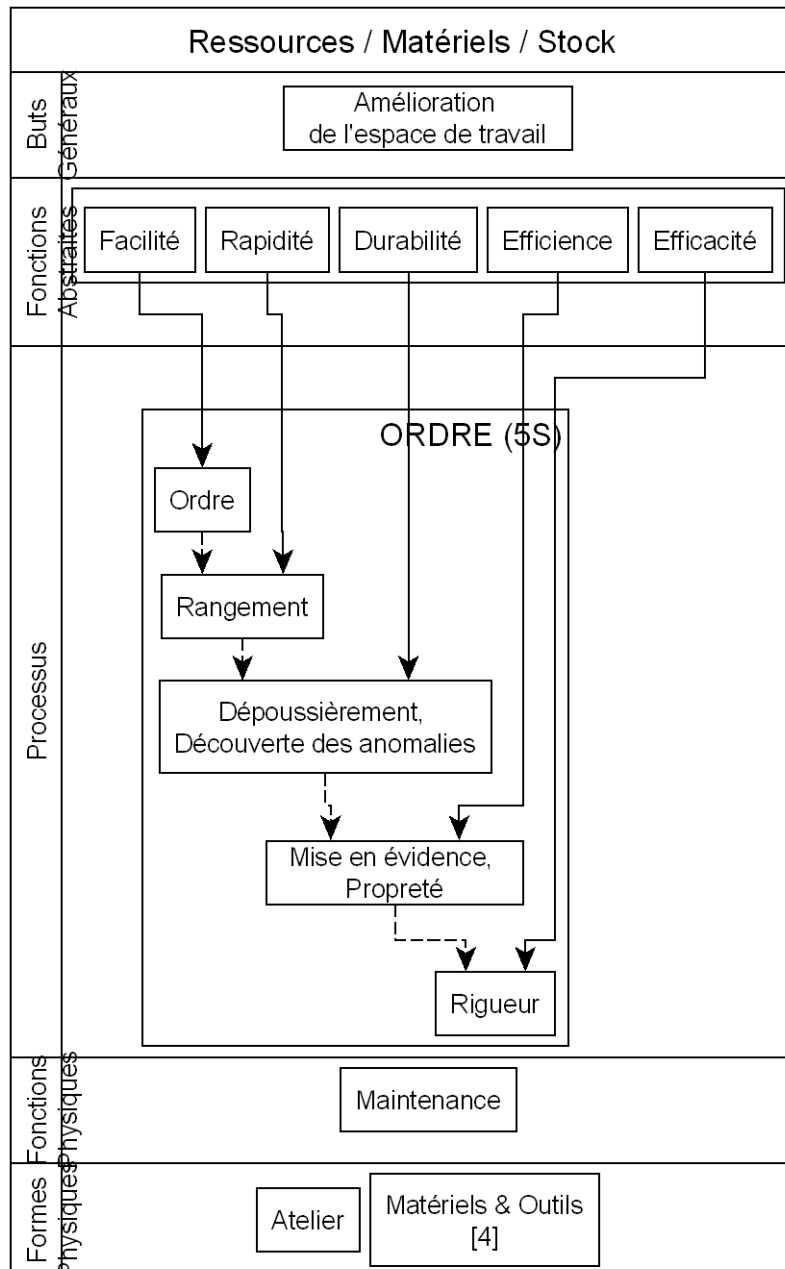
Ressources / Matériels / Stock

Buts Généraux

Amélioration de l'espace de travail

Fonctions Abstraites

Facilité

Rapidité

Durabilité

Efficience

Efficacité

Processus

ORDRE (5S)

Ordre

Rangement

Dépoussièrement, Découverte des anomalies

Mise en évidence, Propreté

Rigueur

Fonctions Physiques

Maintenance

Formes Physiques

Atelier

Matériels & Outils [4]